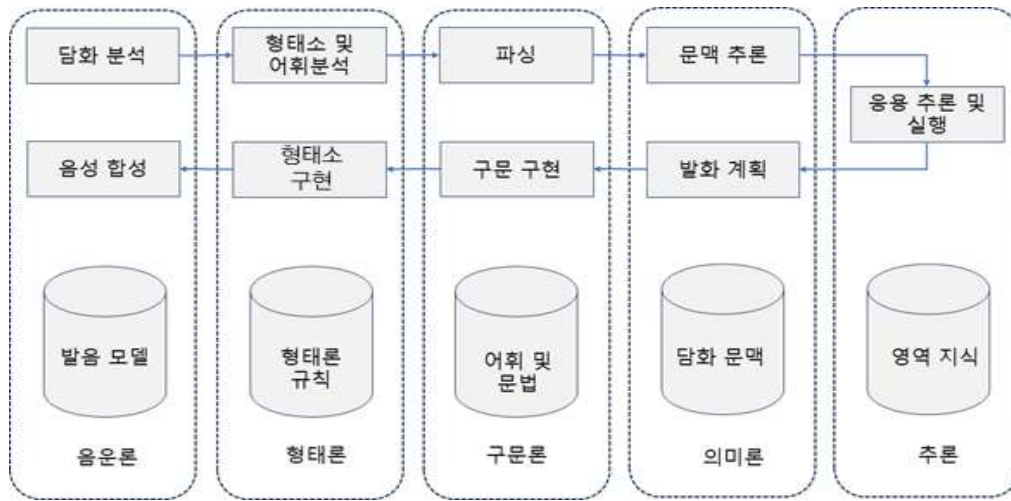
담화 분석

형태소 및 어휘분석

파싱

문맥 추론

응용 추론 및 실행

음성 합성

형태소 구현

구문 구현

발화 계획

발음 모델

형태론 규칙

어휘 및 문법

담화 문맥

영역 지식

음운론

형태론

구문론

의미론

추론